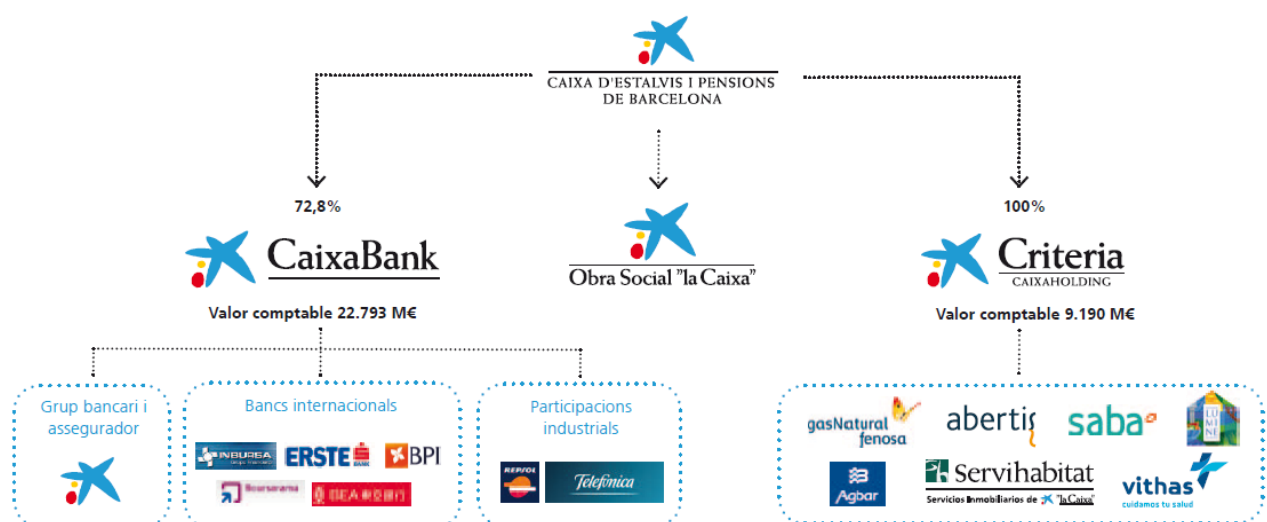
CAIXA D'ESTALVIS I PENSIONS DE BARCELONA

72,8%

CaixaBank

Valor comptable 22.793 M€

Obra Social "la Caixa"

100%

Criteria
CAIXAHOLDING

Valor comptable 9.190 M€

Grup bancari i assegurador

Bancs internacionals

INBURSA
ERSTE BANK
BPI
Boursorama
BEA

Participacions industrials

REPSOL
Telefónica

gasNatural fenosa
abertis
saba
LUMINE
Agbar
Servihabitat
Servicios Inmobiliarios de "la Caixa"
vithas
cuidamos tu salud